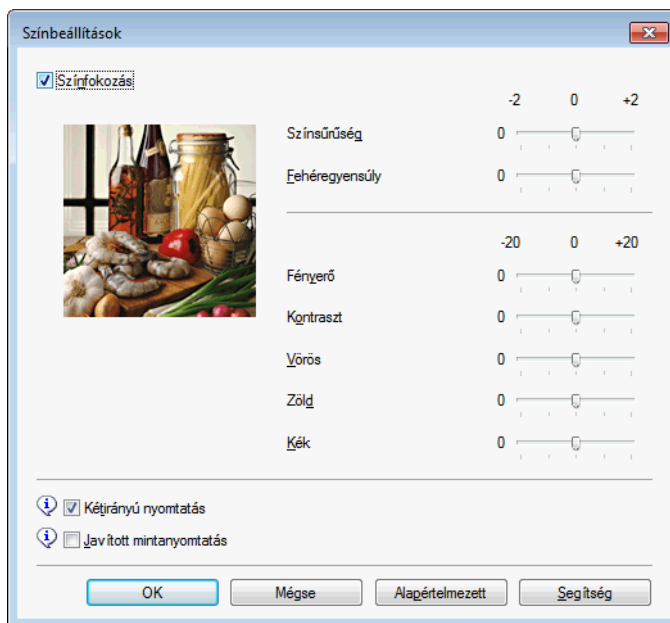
Színbeállítások

Színfokozás

-2 0 +2

Színsűrűség 0

Fehéregyensúly 0

-20 0 +20

Fényerő 0

Kontraszt 0

Vörös 0

Zöld 0

Kék 0

Kétirányú nyomtatás

Javított mintanyomtatás

OK Mégse Alapértelmezett Segítség